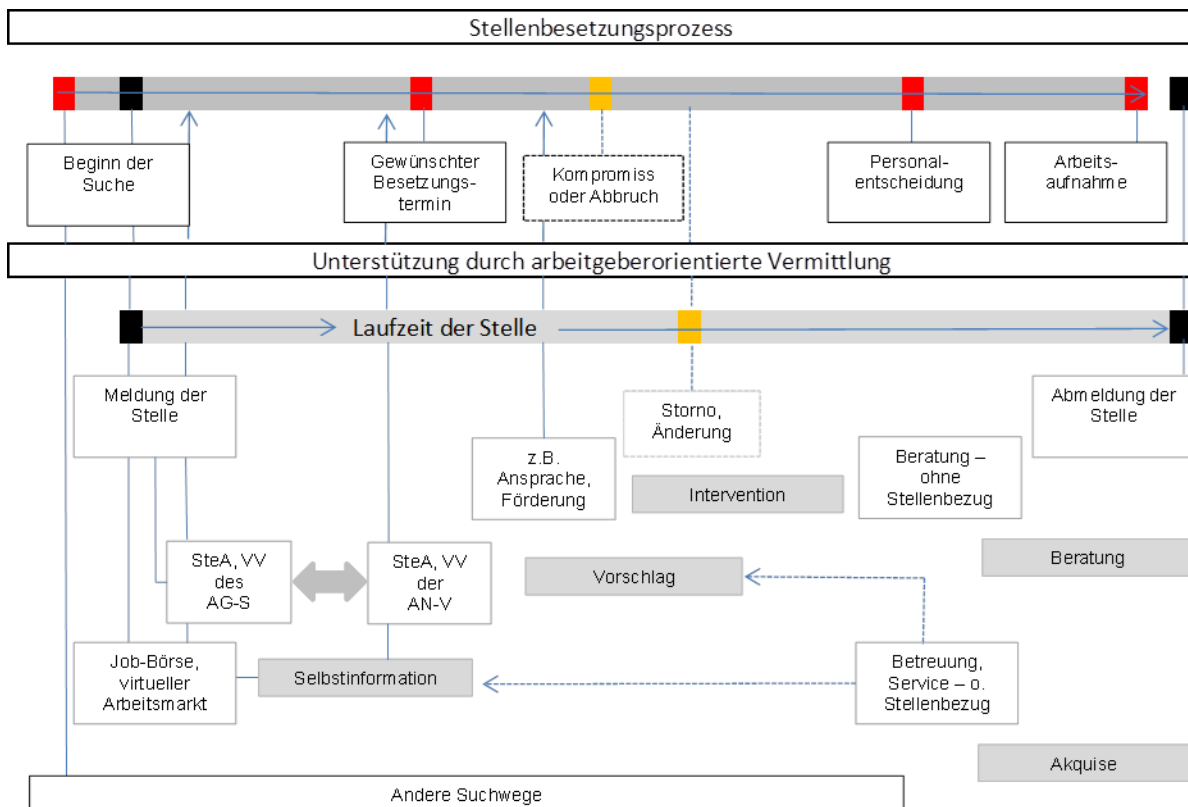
Stellenbesetzungsprozess

Beginn der Suche

Gewünschter Besetzungstermin

Kompromiss oder Abbruch

Personalentscheidung

Arbeitsaufnahme

Unterstützung durch arbeitgeberorientierte Vermittlung

Laufzeit der Stelle

Meldung der Stelle

Storno, Änderung

Abmeldung der Stelle

z.B. Ansprache, Förderung

Intervention

Beratung – ohne Stellenbezug

Beratung

SteA, VV des AG-S

SteA, VV der AN-V

Vorschlag

Job-Börse, virtueller Arbeitsmarkt

Selbstinformation

Betreuung, Service – o. Stellenbezug

Akquise

Andere Suchwege